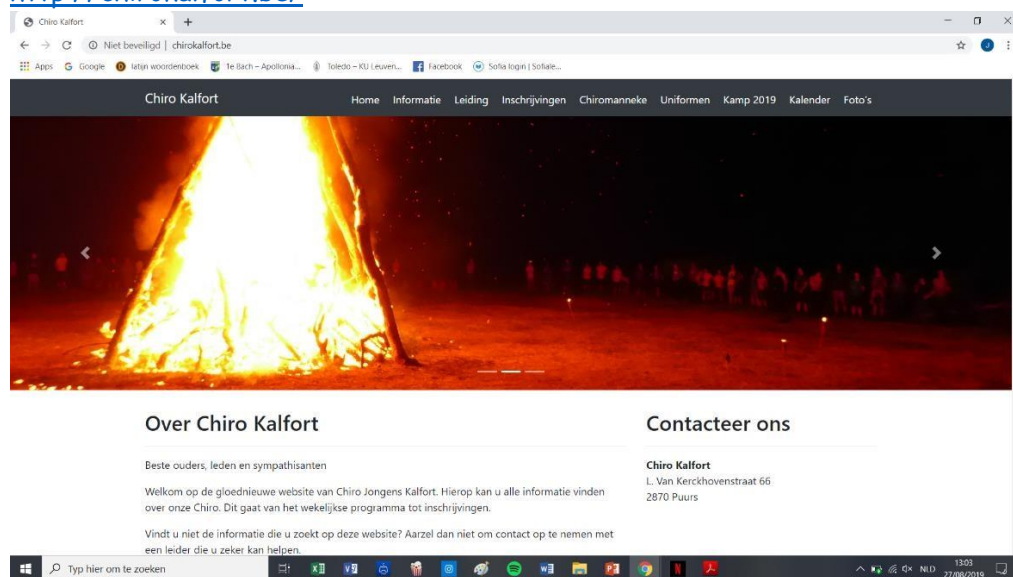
Chiro Kalfort

Niet beveiligd | chirokalfort.be

Apps Google latijn woordenboek 1e Bach – Apollonia... Toledo – KU Leuven... Facebook Sofia login | Sofiale...

Chiro Kalfort

Home Informatie Leiding Inschrijvingen Chiromanneke Uniformen Kamp 2019 Kalender Foto's

Over Chiro Kalfort

Beste ouders, leden en sympathisanten

Welkom op de gloednieuwe website van Chiro Jongens Kalfort. Hierop kan u alle informatie vinden over onze Chiro. Dit gaat van het wekelijkse programma tot inschrijvingen.

Vindt u niet de informatie die u zoekt op deze website? Aarzel dan niet om contact op te nemen met een leider die u zeker kan helpen.

Contacteer ons

Chiro Kalfort
L. Van Kerckhovenstraat 66
2870 Puurs

Typ hier om te zoeken

NLD 13:03 27/08/2019